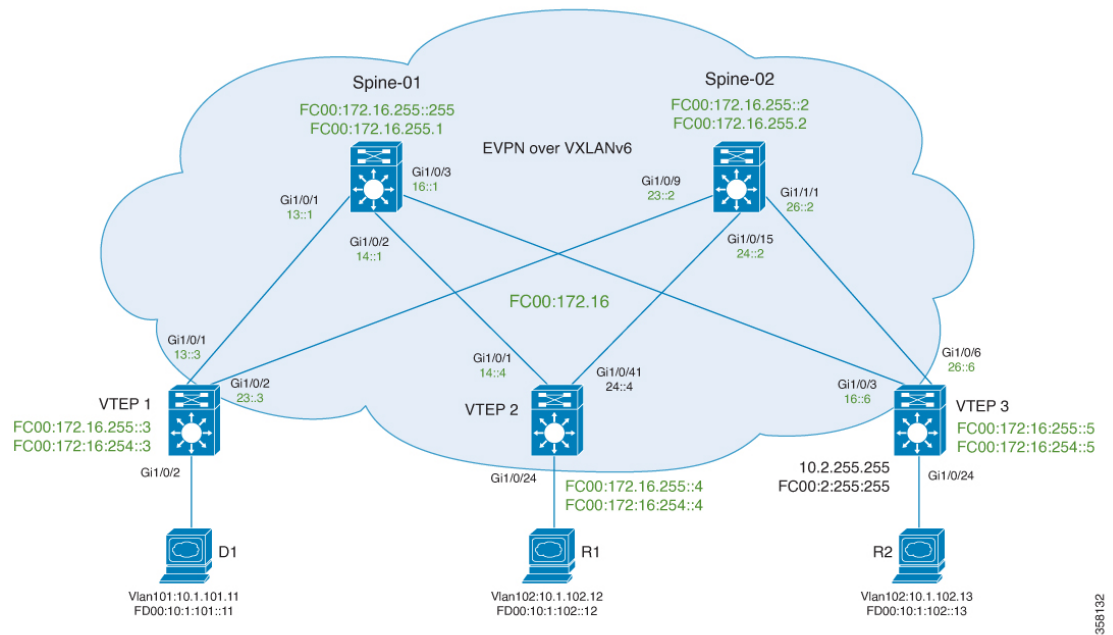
Spine-01
FC00:172.16.255::255
FC00:172.16.255.1

Spine-02
FC00:172.16.255::2
FC00:172.16.255.2

EVPN over VXLANv6

Gi1/0/3
16::1

Gi1/0/1
13::1

Gi1/0/2
14::1

Gi1/0/9
23::2

Gi1/1/1
26::2

Gi1/0/15
24::2

FC00:172.16

Gi1/0/1
13::3

Gi1/0/2
23::3

Gi1/0/1
14::4

Gi1/0/41
24::4

Gi1/0/3
16::6

Gi1/0/6
26::6

VTEP 1
FC00:172.16.255::3
FC00:172:16:254::3

VTEP 2

VTEP 3
FC00:172:16:255::5
FC00:172:16:254::5

10.2.255.255
FC00:2:255:255

Gi1/0/2

Gi1/0/24
FC00:172.16.255::4
FC00:172:16:254::4

Gi1/0/24

D1
Vlan101:10.1.101.11
FD00:10:1:101::11

R1
Vlan102:10.1.102.12
FD00:10:1:102::12

R2
Vlan102:10.1.102.13
FD00:10:1:102::13

358132